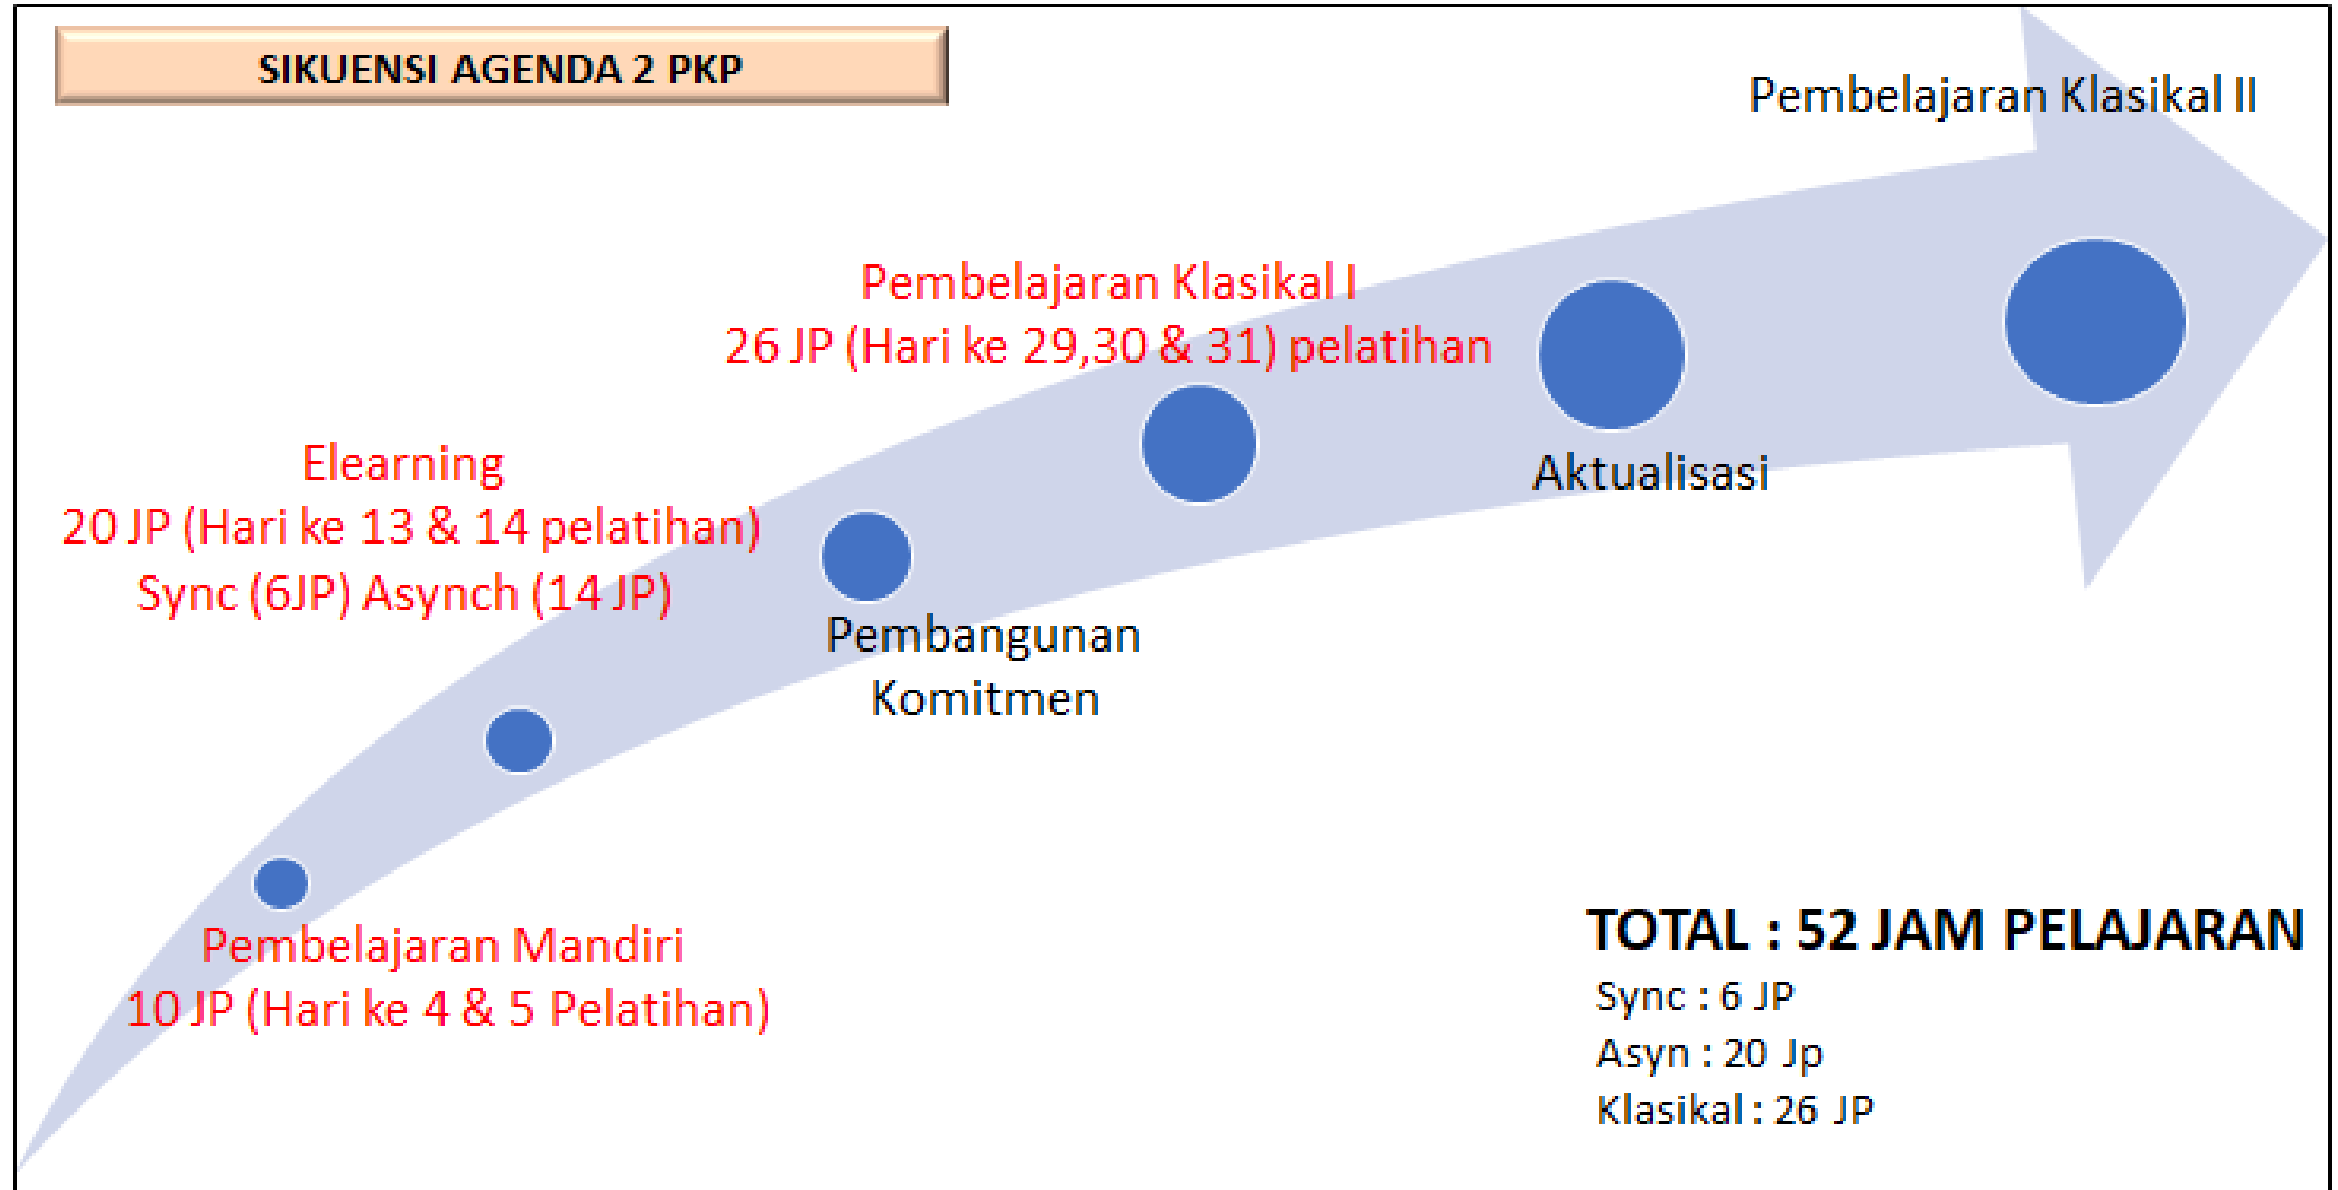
SIKUENSI AGENDA 2 PKP

Pembelajaran Klasikal II

Pembelajaran Klasikal I
26 JP (Hari ke 29,30 & 31) pelatihan

Elearning
20 JP (Hari ke 13 & 14 pelatihan)
Sync (6JP) Asynch (14 JP)

Aktualisasi

Pembangunan Komitmen

Pembelajaran Mandiri
10 JP (Hari ke 4 & 5 Pelatihan)

TOTAL : 52 JAM PELAJARAN
Sync : 6 JP
Asyn : 20 Jp
Klasikal : 26 JP